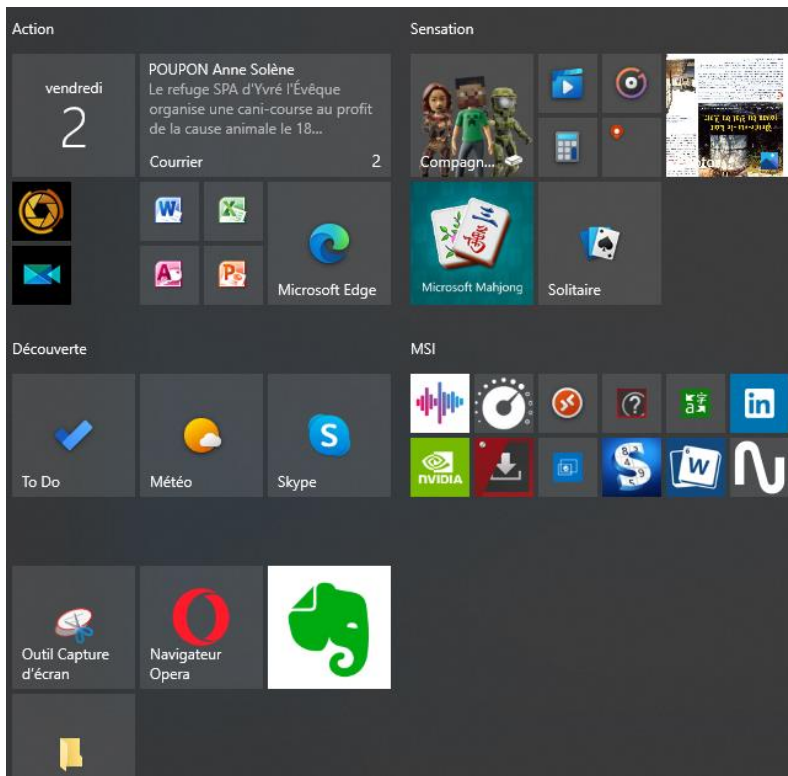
Action

vendredi
2

POUPON Anne Solène
Le refuge SPA d'Yvré l'Évêque organise une cani-course au profit de la cause animale le 18...
Courrier 2

Microsoft Edge

Sensation

Compagn...

Microsoft Mahjong

Solitaire

Découverte

To Do

Météo

Skype

MSI

NVIDIA

Outil Capture d'écran

Navigateur Opera